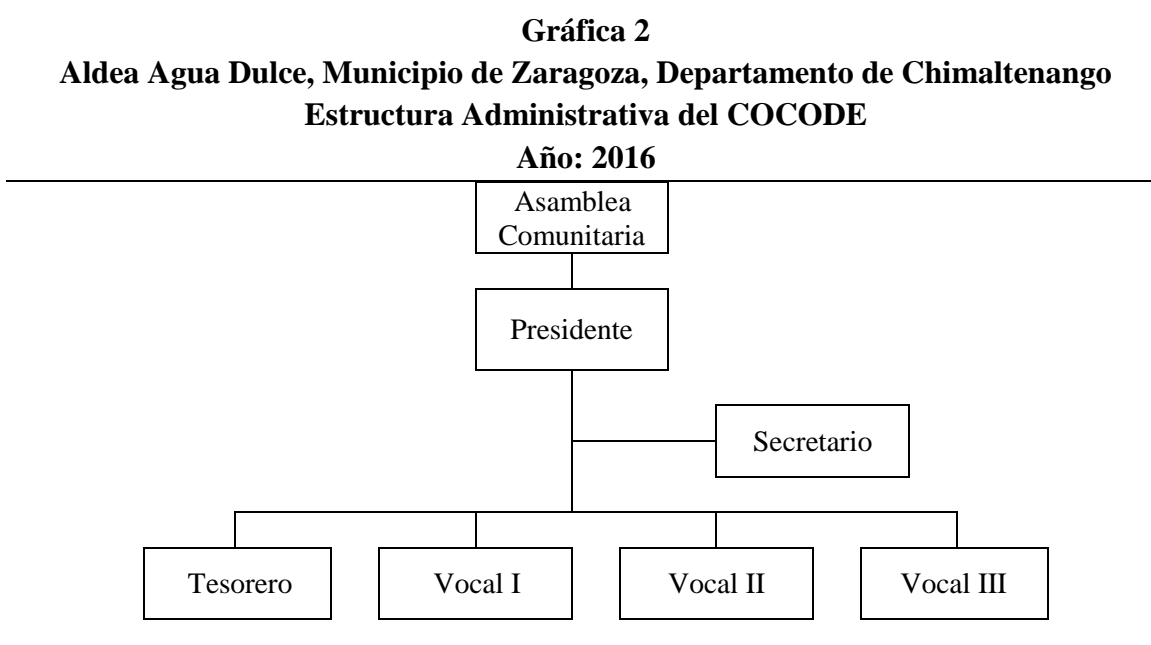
**Gráfica 2**
**Aldea Agua Dulce, Municipio de Zaragoza, Departamento de Chimaltenango**
**Estructura Administrativa del COCODE**
**Año: 2016**

Asamblea Comunitaria

Presidente

Secretario

Tesorero

Vocal I

Vocal II

Vocal III